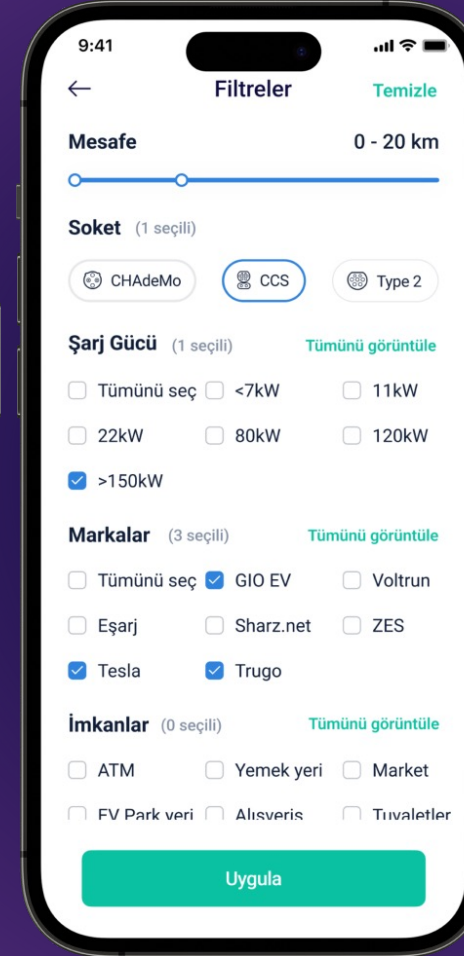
9:41

←
Filtreler
Temizle

Mesafe
0 - 20 km

Soket (1 seçili)

CHAdeMo
CCS
Type 2

Şarj Gücü (1 seçili)
Tümünü görüntüle

Tümünü seç
<7kW
11kW
22kW
80kW
120kW
>150kW

Markalar (3 seçili)
Tümünü görüntüle

Tümünü seç
GIO EV
Voltrun
Eşarj
Sharz.net
ZES
Tesla
Trugo

İmkanlar (0 seçili)
Tümünü görüntüle

ATM
Yemek yeri
Market
EV Park yeri
Alışveriş
Tuvaletler

Uygula